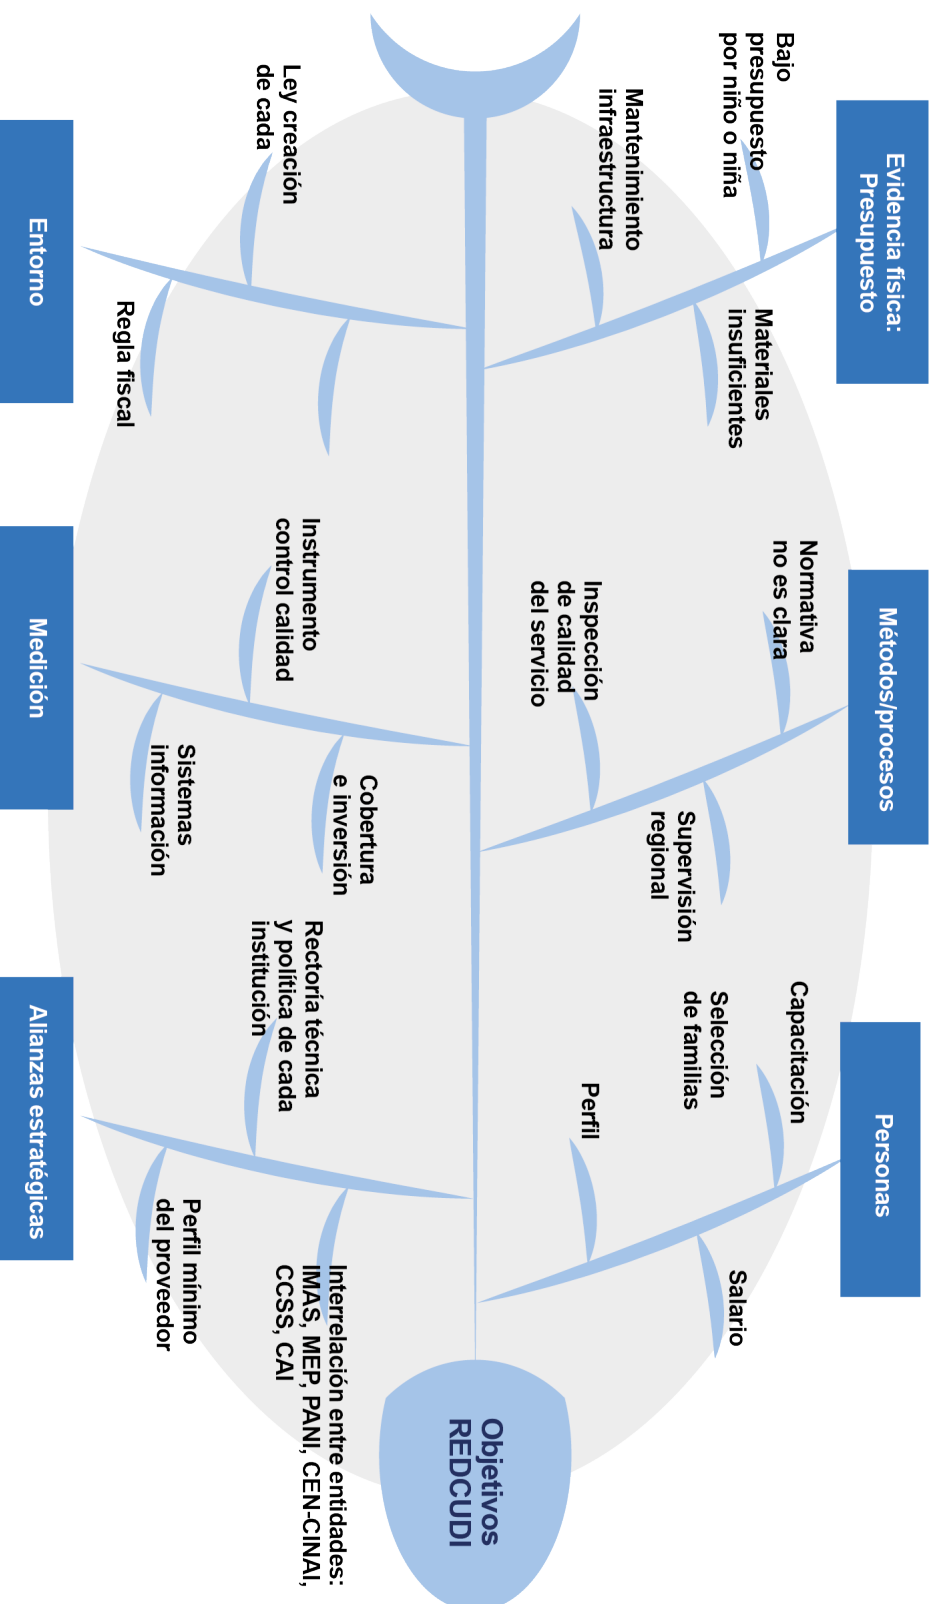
Evidencia física: Presupuesto

Bajo presupuesto por niño o niña

Mantenimiento infraestructura

Materiales insuficientes

Entorno

Ley creación de cada

Regla fiscal

Métodos/procesos

Normativa no es clara

Inspección de calidad del servicio

Supervisión regional

Medición

Instrumento control calidad

Cobertura e inversión

Sistemas información

Personas

Capacitación

Selección de familias

Perfil

Salario

Alianzas estratégicas

Rectoría técnica y política de cada institución

Interrelación entre entidades: IMAS, MEP, PANI, CEN-CINAI, CCSS, CAI

Perfil mínimo del proveedor

Objetivos REDCUDI